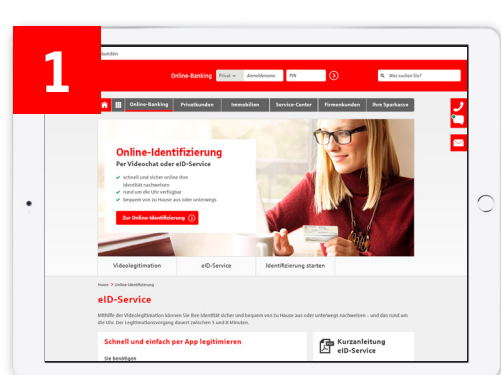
1

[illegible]kunden

Online-Banking Privat Anmeldename PIN

Was suchen Sie?

Online-Banking Privatkunden Immobilien Service-Center Firmenkunden Ihre Sparkasse

Online-Identifizierung
Per Videochat oder eID-Service

schnell und sicher online Ihre Identität nachweisen
rund um die Uhr verfügbar
bequem von zu Hause aus oder unterwegs

Zur Online-Identifizierung

Videolegitimation eID-Service Identifizierung starten

Home > Online-Identifizierung

eID-Service

Mithilfe der Videolegitimation können Sie Ihre Identität sicher und bequem von zu Hause aus oder unterwegs nachweisen – und das rund um die Uhr. Der Legitimationsvorgang dauert zwischen 5 und 8 Minuten.

Schnell und einfach per App legitimieren

Sie benötigen

Kurzanleitung eID-Service